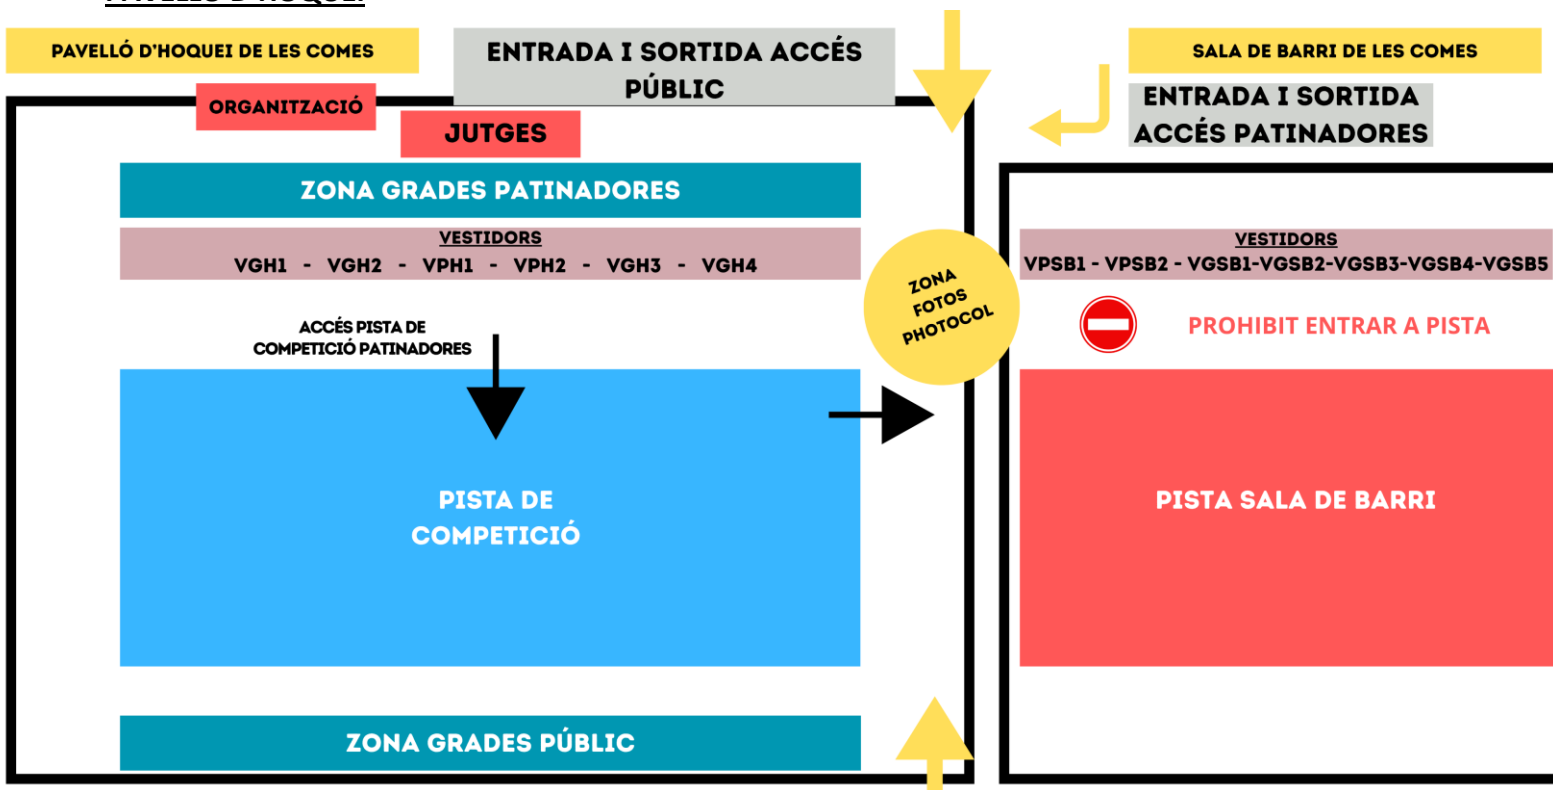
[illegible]

PAVELLÓ D'HOQUEI DE LES COMES

ENTRADA I SORTIDA ACCÉS PÚBLIC

SALA DE BARRI DE LES COMES

ORGANITZACIÓ

JUTGES

ENTRADA I SORTIDA ACCÉS PATINADORES

ZONA GRADES PATINADORES

VESTIDORS
VGH1 - VGH2 - VPH1 - VPH2 - VGH3 - VGH4

ZONA FOTOS PHOTOCOL

VESTIDORS
VPSB1 - VPSB2 - VGSB1-VGSB2-VGSB3-VGSB4-VGSB5

PROHIBIT ENTRAR A PISTA

ACCÉS PISTA DE COMPETICIÓ PATINADORES

PISTA DE COMPETICIÓ

PISTA SALA DE BARRI

ZONA GRADES PÚBLIC